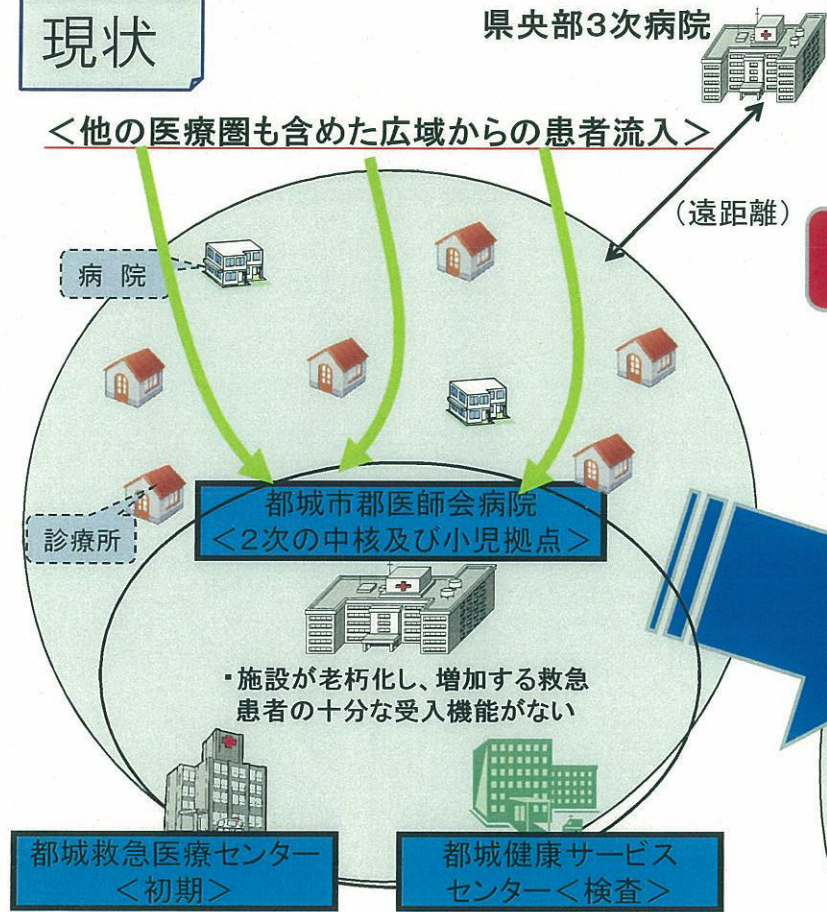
現状

県央部3次病院

＜他の医療圏も含めた広域からの患者流入＞

（遠距離）

病 院

診療所

都城市郡医師会病院
＜2次の中核及び小児拠点＞

・施設が老朽化し、増加する救急患者の十分な受入機能がない

都城救急医療センター
＜初期＞

都城健康サービスセンター＜検査＞